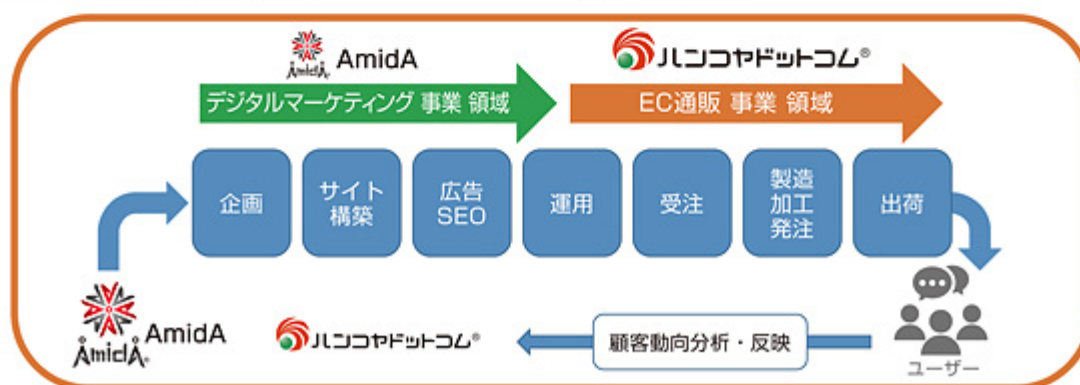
AmidA
Amida

ハンコヤドットコム®

デジタルマーケティング 事業 領域

EC通販 事業 領域

企画

サイト構築

広告SEO

運用

受注

製造加工発注

出荷

AmidA
Amida

ハンコヤドットコム®

顧客動向分析・反映

ユーザー